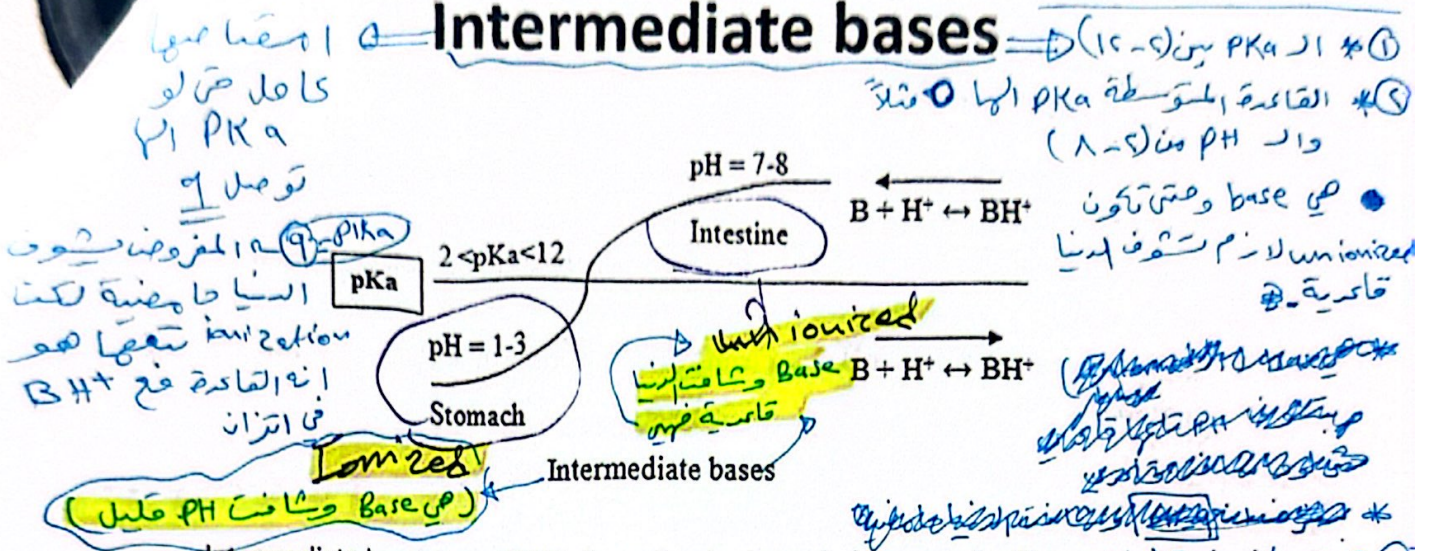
Intermediate bases

امثلتها كامل حق لو ال pKa توصل 9

① * ال pKa بين (٢-١٢)
② * القاعدة المتوسطة pKa الها 9 مثلاً وال pH من (٢-٨)

pH = 7-8

$B + H^+ \leftrightarrow BH^+$

Intestine

• هي base وحتى تكون unionized لازم تشوف الدنيا قاعدية

9 = pKa المفروض تشوف الدنيا حامضية لكنا تنفعها ionization هو انه القاعدة مع $BH^+$ في اتزان

pKa

2 <pKa<12

pH = 1-3

Stomach

unionized

Base وشافت الدنيا قاعدية هي

$B + H^+ \leftrightarrow BH^+$

Ionized

Intermediate bases

(هي Base وشافت pH قليل)

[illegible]

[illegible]

* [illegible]